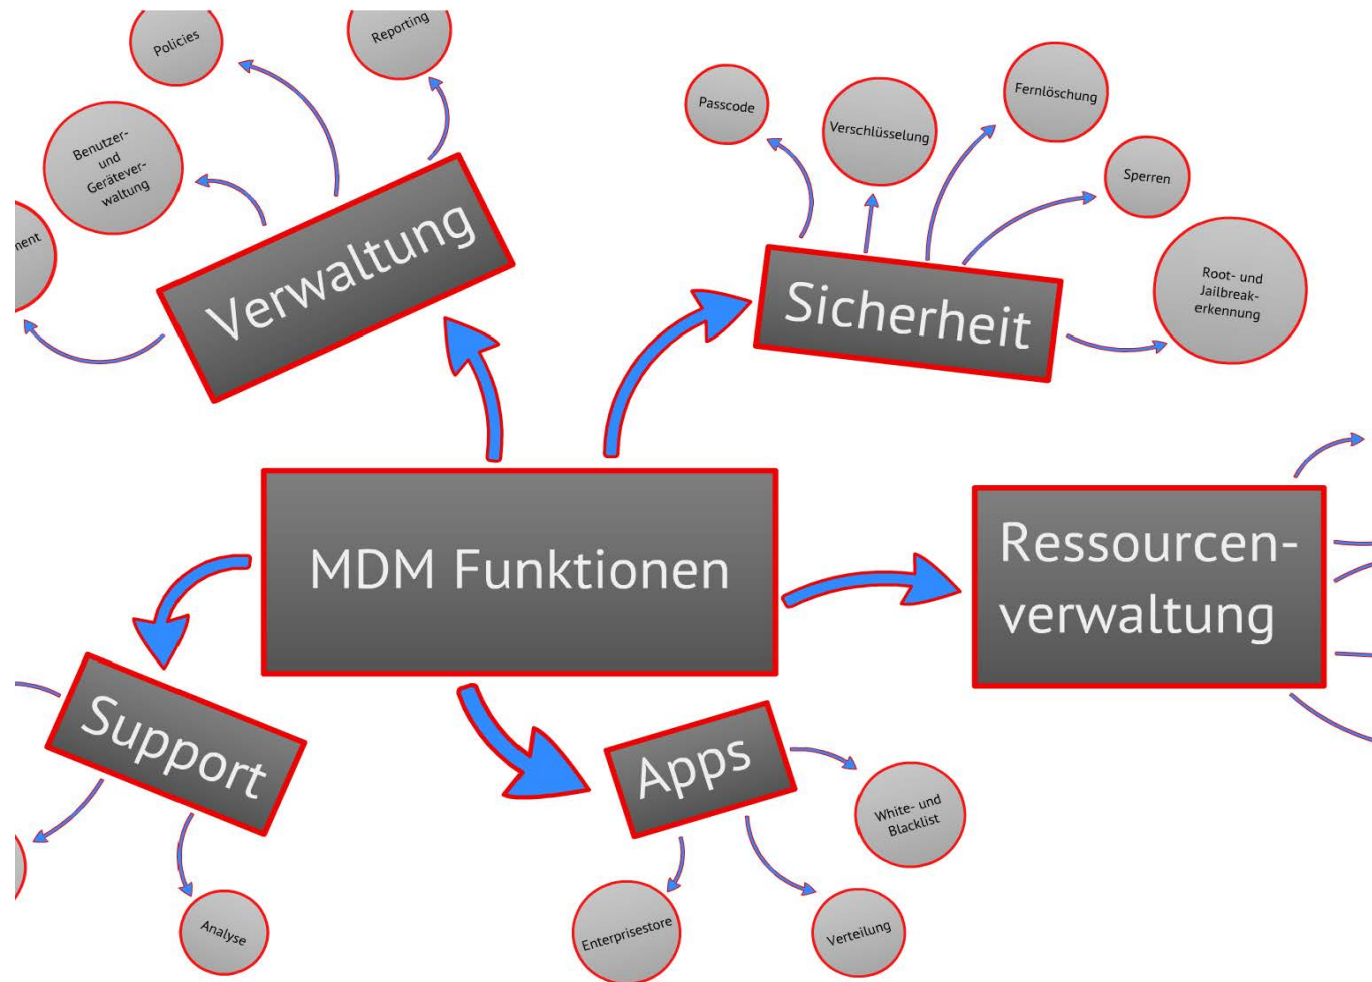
MDM Funktionen

Verwaltung

Policies

Reporting

Benutzer- und Geräteverwaltung

nent

Sicherheit

Passcode

Verschlüsselung

Fernlöschung

Sperren

Root- und Jailbreakerkennung

Ressourcenverwaltung

Support

Analyse

Apps

White- und Blacklist

Enterprisestore

Verteilung